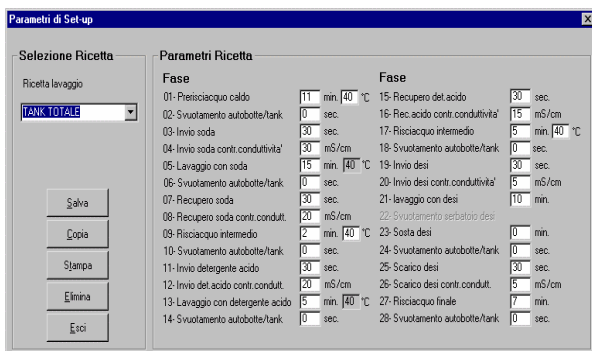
Parametri di Set-up

Selezione Ricetta

Ricetta lavaggio

TANK TOTALE

Salva

Copia

Stampa

Elimina

Esci

Parametri Ricetta

| Fase | | | Fase | | |
|---|---|---|---|---|---|
| 01- Prerisciacquo caldo | 11 min. 40 °C | | 15- Recupero det.acido | 30 sec. | |
| 02- Svuotamento autobotte/tank | 0 sec. | | 16- Rec.acido contr.conduttivita' | 15 mS/cm | |
| 03- Invio soda | 30 sec. | | 17- Risciacquo intermedio | 5 min. 40 °C | |
| 04- Invio soda contr.conduttivita' | 30 mS/cm | | 18- Svuotamento autobotte/tank | 0 sec. | |
| 05- Lavaggio con soda | 15 min. 40 °C | | 19- Invio desi | 30 sec. | |
| 06- Svuotamento autobotte/tank | 0 sec. | | 20- Invio desi contr.conduttivita' | 5 mS/cm | |
| 07- Recupero soda | 30 sec. | | 21- lavaggio con desi | 10 min. | |
| 08- Recupero soda contr.condutt. | 20 mS/cm | | 22- Svuotamento serbatoio desi | | |
| 09- Risciacquo intermedio | 2 min. 40 °C | | 23- Sosta desi | 0 min. | |
| 10- Svuotamento autobotte/tank | 0 sec. | | 24- Svuotamento autobotte/tank | 0 sec. | |
| 11- Invio detergente acido | 30 sec. | | 25- Scarico desi | 30 sec. | |
| 12- Invio det.acido contr.condutt. | 20 mS/cm | | 26- Scarico desi contr.condutt. | 5 mS/cm | |
| 13- Lavaggio con detergente acido | 5 min. 40 °C | | 27- Risciacquo finale | 7 min. | |
| 14- Svuotamento autobotte/tank | 0 sec. | | 28- Svuotamento autobotte/tank | 0 sec. | |